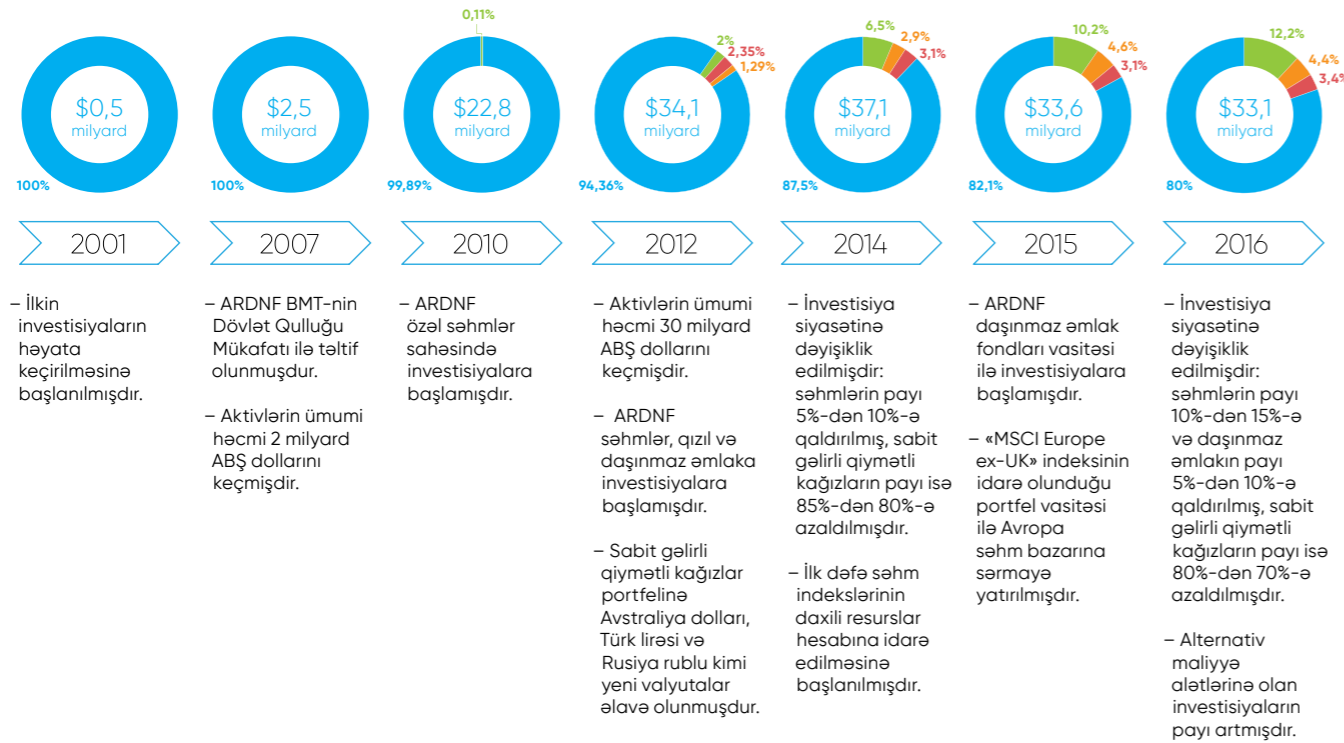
$0,5 milyard
100%

$2,5 milyard
100%

0,11%
$22,8 milyard
99,89%

2%
2,35%
1,29%
$34,1 milyard
94,36%

6,5%
2,9%
3,1%
$37,1 milyard
87,5%

10,2%
4,6%
3,1%
$33,6 milyard
82,1%

12,2%
4,4%
3,4%
$33,1 milyard
80%

2001

2007

2010

2012

2014

2015

2016

– İlkin investisiyaların həyata keçirilməsinə başlanılmışdır.

– ARDNF BMT-nin Dövlət Qulluğu Mükafatı ilə təltif olunmuşdur.

– Aktivlərin ümumi həcmi 2 milyard ABŞ dollarını keçmişdir.

– ARDNF özəl səhmlər sahəsində investisiyalara başlamışdır.

– Aktivlərin ümumi həcmi 30 milyard ABŞ dollarını keçmişdir.

– ARDNF səhmlər, qızıl və daşınmaz əmlaka investisiyalara başlamışdır.

– Sabit gəlirli qiymətli kağızlar portfelinə Avstraliya dolları, Türk lirəsi və Rusiya rublu kimi yeni valyutalar əlavə olunmuşdur.

– İnvestisiya siyasətinə dəyişiklik edilmişdir: səhmlərin payı 5%-dən 10%-ə qaldırılmış, sabit gəlirli qiymətli kağızların payı isə 85%-dən 80%-ə azaldılmışdır.

– İlk dəfə səhm indekslərinin daxili resurslar hesabına idarə edilməsinə başlanılmışdır.

– ARDNF daşınmaz əmlak fondları vasitəsi ilə investisiyalara başlamışdır.

– «MSCI Europe ex-UK» indeksinin idarə olunduğu portfel vasitəsi ilə Avropa səhm bazarına sərmayə yatırılmışdır.

– İnvestisiya siyasətinə dəyişiklik edilmişdir: səhmlərin payı 10%-dən 15%-ə və daşınmaz əmlakın payı 5%-dən 10%-ə qaldırılmış, sabit gəlirli qiymətli kağızların payı isə 80%-dən 70%-ə azaldılmışdır.

– Alternativ maliyyə alətlərinə olan investisiyaların payı artmışdır.